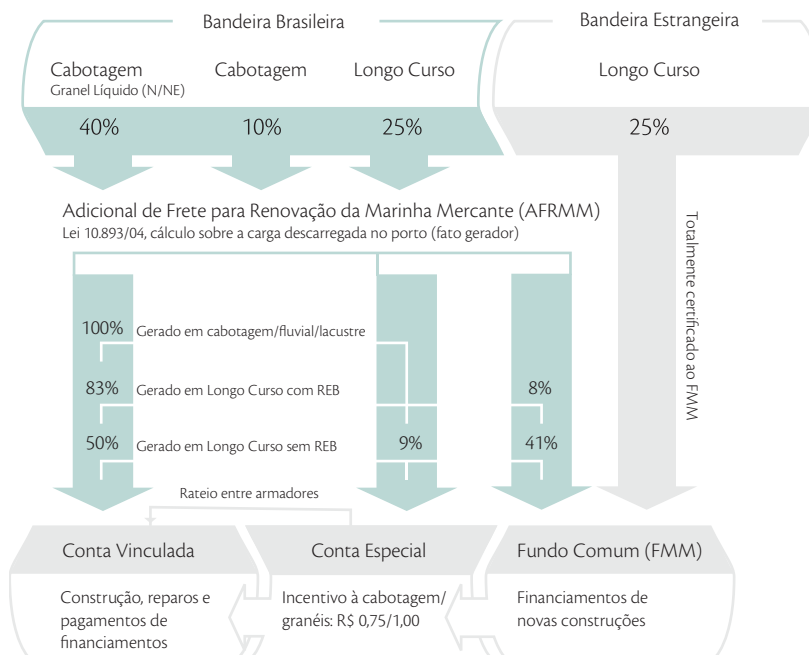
Bandeira Brasileira

Bandeira Estrangeira

Cabotagem
Granel Líquido (N/NE)

Cabotagem

Longo Curso

Longo Curso

40%

10%

25%

25%

Adicional de Frete para Renovação da Marinha Mercante (AFRMM)
Lei 10.893/04, cálculo sobre a carga descarregada no porto (fato gerador)

Totalmente certificado ao FMM

100% Gerado em cabotagem/fluvial/lacustre

83% Gerado em Longo Curso com REB

8%

50% Gerado em Longo Curso sem REB

9%

41%

Rateio entre armadores

Conta Vinculada

Conta Especial

Fundo Comum (FMM)

Construção, reparos e pagamentos de financiamentos

Incentivo à cabotagem/ granéis: R$ 0,75/1,00

Financiamentos de novas construções